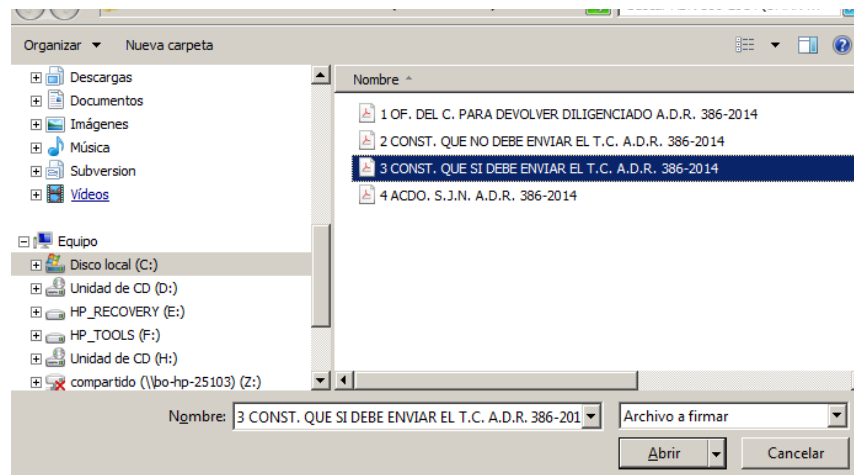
Organizar ▾ Nueva carpeta

Descargas
Documentos
Imágenes
Música
Subversion
Vídeos

Equipo
Disco local (C:)
Unidad de CD (D:)
HP_RECOVERY (E:)
HP_TOOLS (F:)
Unidad de CD (H:)
compartido (\\bo-hp-25103) (Z:)

Nombre

1 OF. DEL C. PARA DEVOLVER DILIGENCIADO A.D.R. 386-2014
2 CONST. QUE NO DEBE ENVIAR EL T.C. A.D.R. 386-2014
3 CONST. QUE SI DEBE ENVIAR EL T.C. A.D.R. 386-2014
4 ACDO. S.J.N. A.D.R. 386-2014

Nombre: 3 CONST. QUE SI DEBE ENVIAR EL T.C. A.D.R. 386-201
Archivo a firmar
Abrir
Cancelar